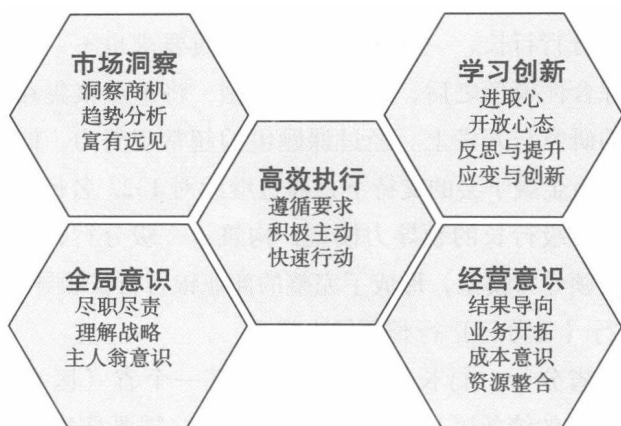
市场洞察
洞察商机
趋势分析
富有远见

学习创新
进取心
开放心态
反思与提升
应变与创新

高效执行
遵循要求
积极主动
快速行动

全局意识
尽职尽责
理解战略
主人翁意识

经营意识
结果导向
业务开拓
成本意识
资源整合